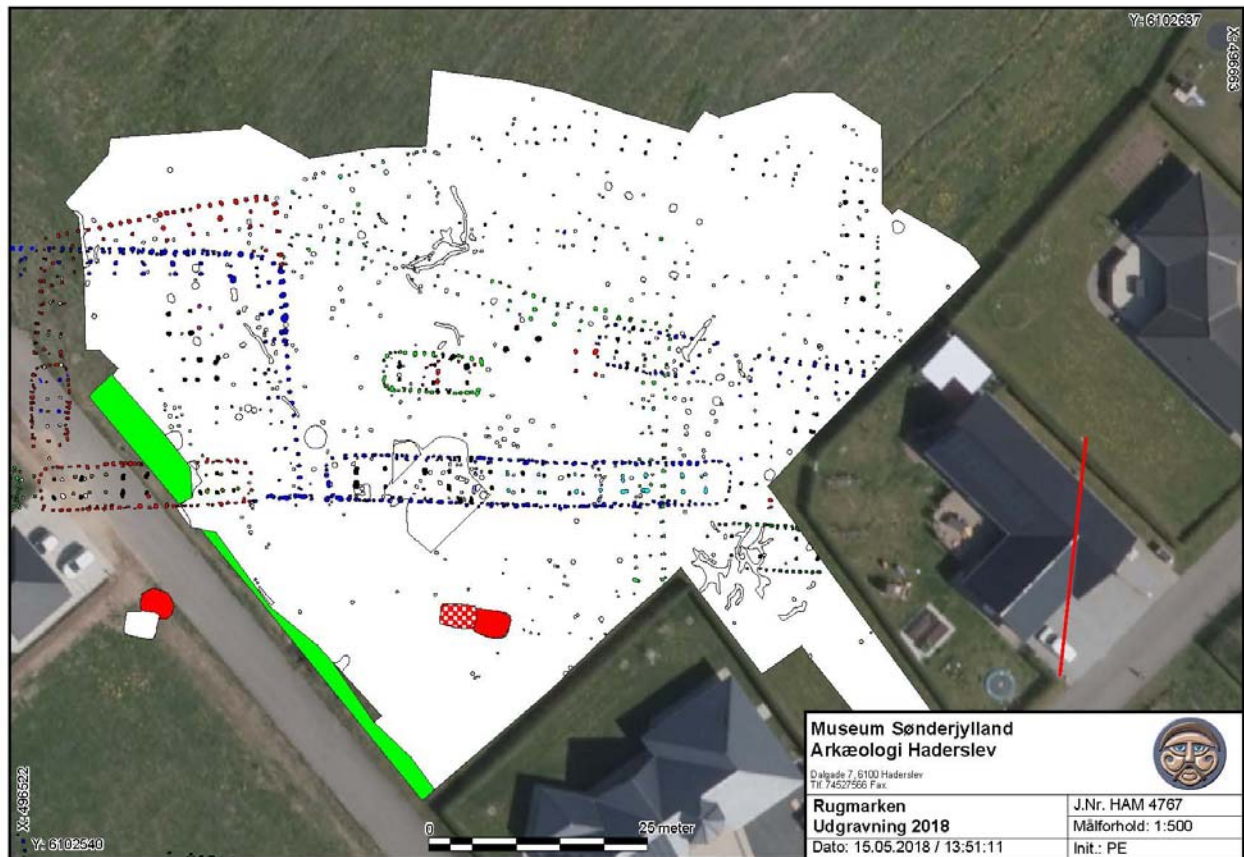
Y: 6102637

X: 496653

X: 496522

Y: 6102540

0

25 meter

Museum Sønderjylland
Arkæologi Haderslev

Dalgade 7, 6100 Haderslev
Tlf. 74527566 Fax.

| Rugmarken Udgravning 2018 | J.Nr. HAM 4767 |
|---|---|
| | Målforhold: 1:500 |
| Dato: 15.05.2018 / 13:51:11 | Init.: PE |